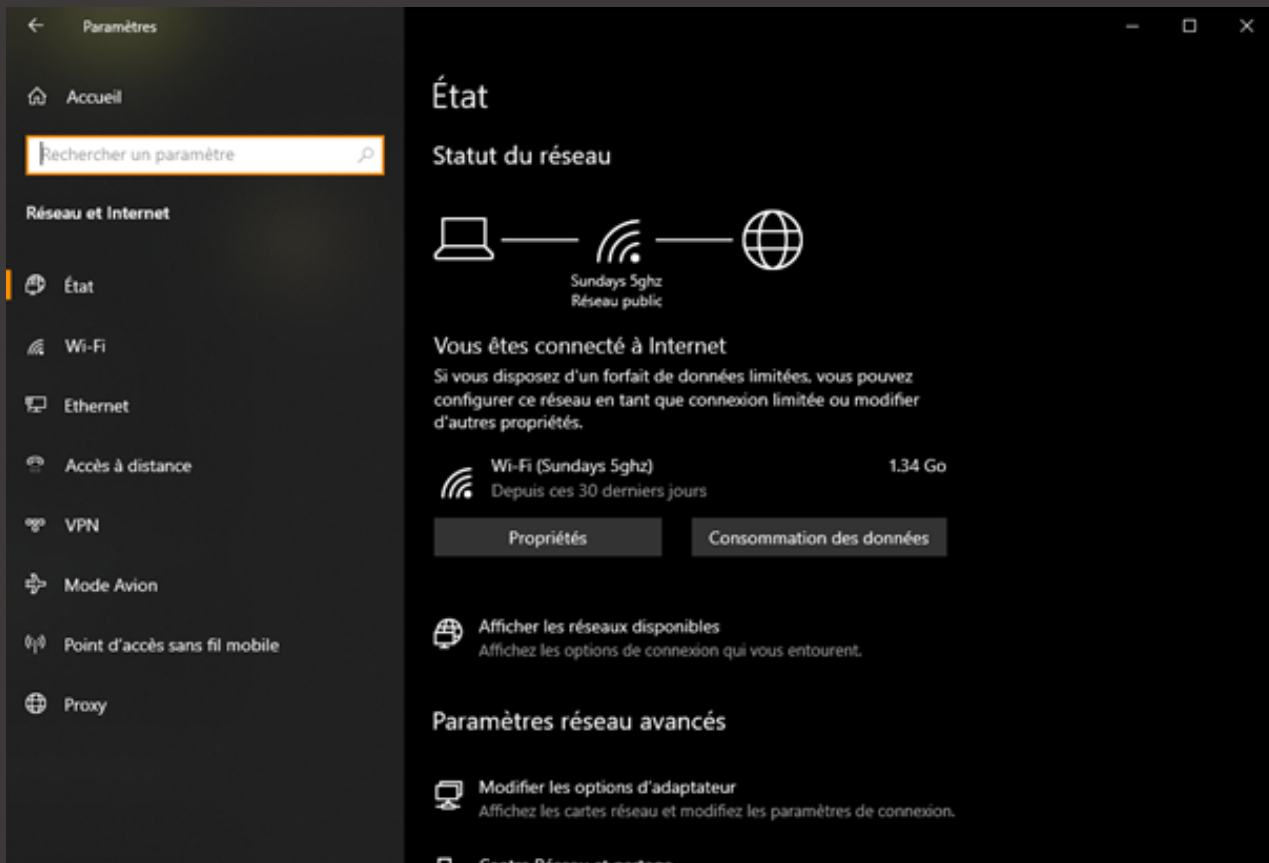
Paramètres

Accueil

Rechercher un paramètre

Réseau et Internet

État

Wi-Fi

Ethernet

Accès à distance

VPN

Mode Avion

Point d'accès sans fil mobile

Proxy

État

Statut du réseau

Sundays 5ghz
Réseau public

Vous êtes connecté à Internet

Si vous disposez d'un forfait de données limitées, vous pouvez configurer ce réseau en tant que connexion limitée ou modifier d'autres propriétés.

Wi-Fi (Sundays 5ghz) 1.34 Go
Depuis ces 30 derniers jours

Propriétés

Consommation des données

Afficher les réseaux disponibles
Affichez les options de connexion qui vous entourent.

Paramètres réseau avancés

Modifier les options d'adaptateur
Affichez les cartes réseau et modifiez les paramètres de connexion.

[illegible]